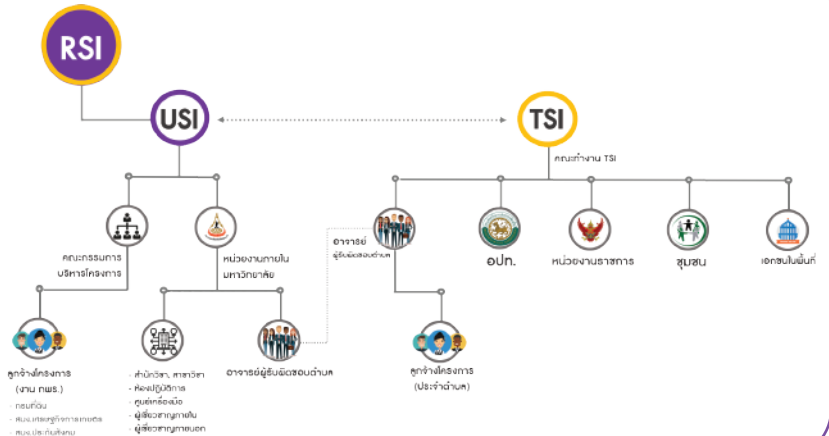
RSI

USI

TSI

คณะทำงาน TSI

คณะกรรมการ บริหารโครงการ

หน่วยงานภายใน มหาวิทยาลัย

อาจารย์ ผู้รับผิดชอบตำบล

อปท.

หน่วยงานราชการ

ชุมชน

เอกชนในพื้นที่

ลูกจ้างโครงการ (งาน กพร.)

- กองทุน
- สนง.ยกระดับรายได้ฯ
- สนง.ประกันสังคม

- สำนักวิชา, สาขาวิชา
- ห้องปฏิบัติการ
- ศูนย์เครื่องมือ
- ผู้เชี่ยวชาญภายใน
- ผู้เชี่ยวชาญภายนอก

อาจารย์ผู้รับผิดชอบตำบล

ลูกจ้างโครงการ (ประจำตำบล)